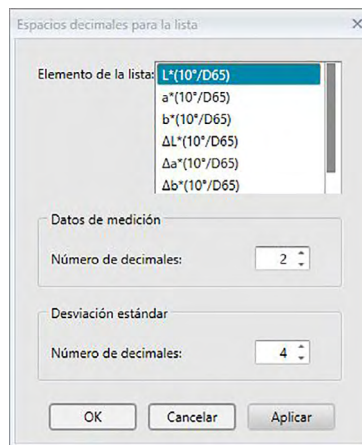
Espacios decimales para la lista

×

Elemento de la lista:

L*(10°/D65)
a*(10°/D65)
b*(10°/D65)
ΔL*(10°/D65)
Δa*(10°/D65)
Δb*(10°/D65)

Datos de medición

Número de decimales: 2

Desviación estándar

Número de decimales: 4

OK
Cancelar
Aplicar